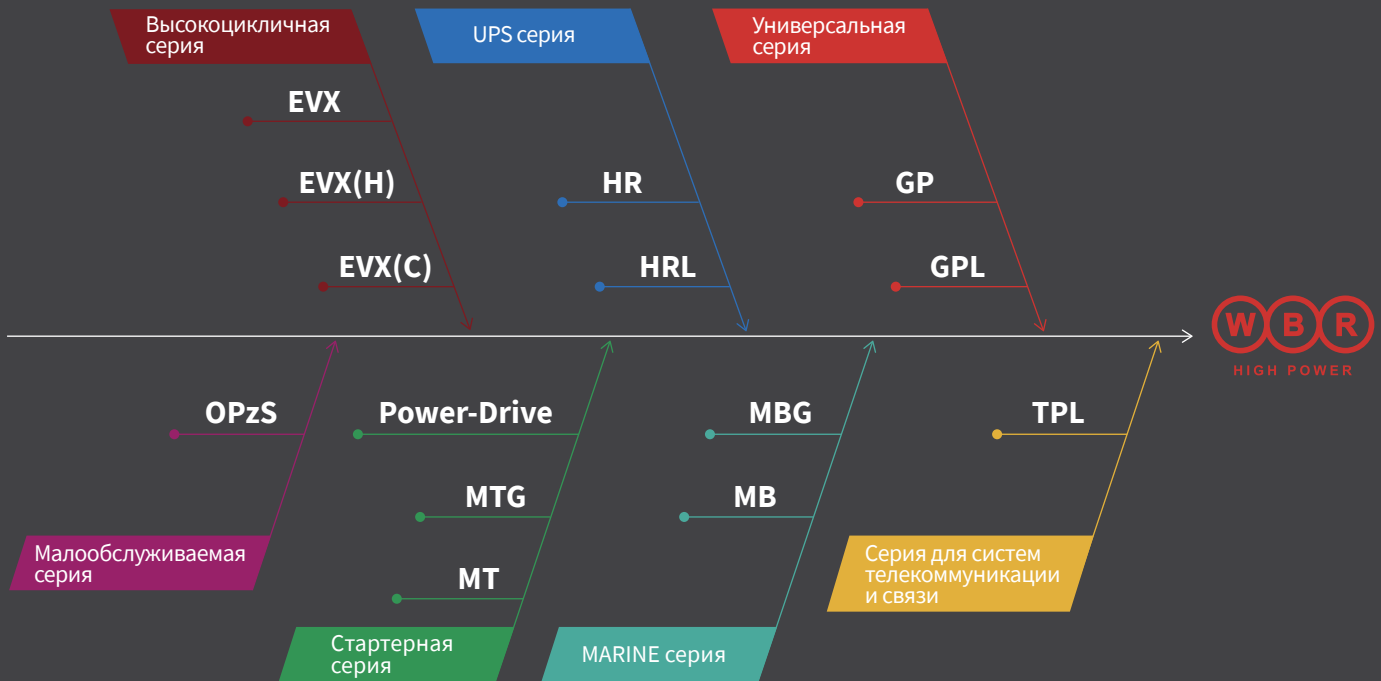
Высокоцикличная серия

EVX

EVX(H)

EVX(C)

UPS серия

HR

HRL

Универсальная серия

GP

GPL

W B R
HIGH POWER

OPzS

Power-Drive

MTG

MT

MBG

MB

TPL

Малообслуживаемая серия

Стартерная серия

MARINE серия

Серия для систем телекоммуникации и связи